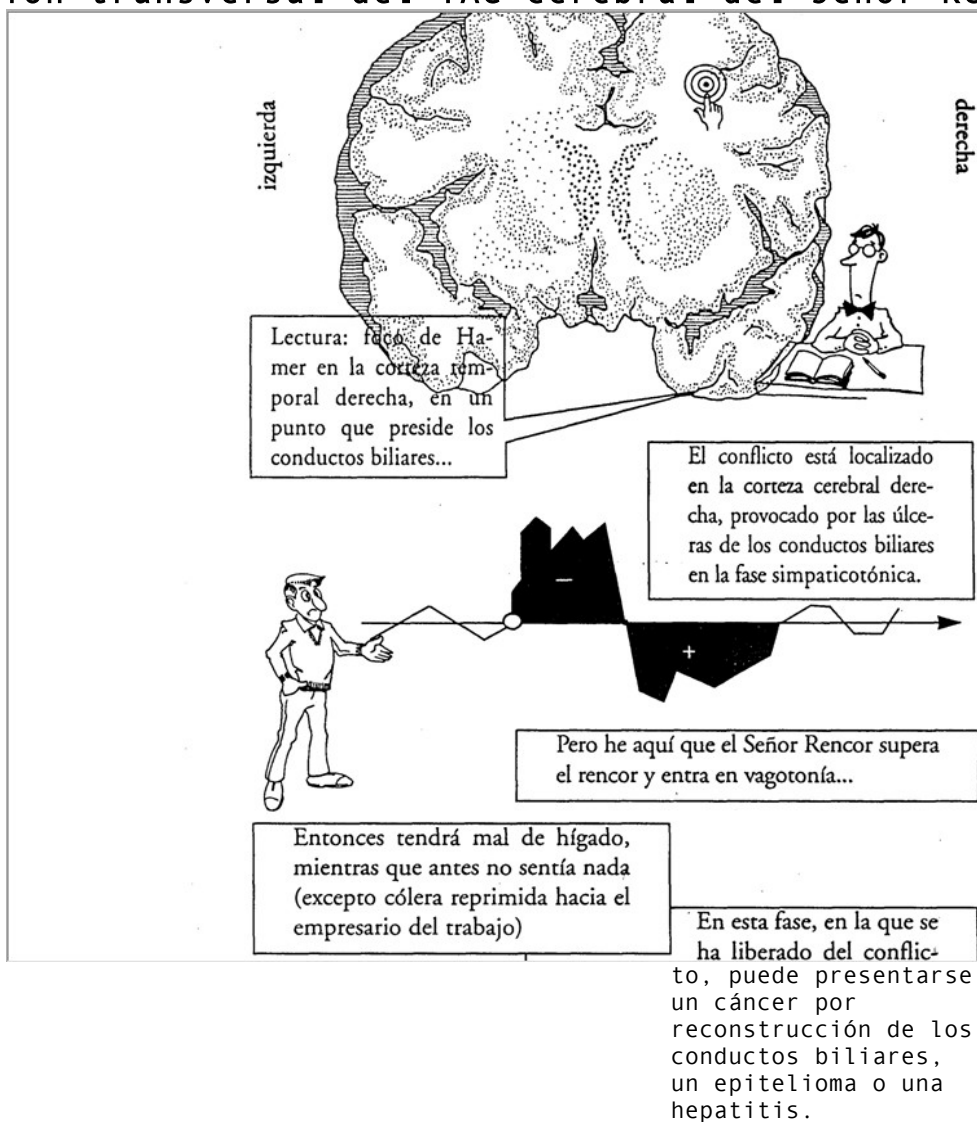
ión transversal del TAC cerebral del señor Re

izquierda

derecha

Lectura: foco de Hamer en la corteza temporal derecha, en un punto que preside los conductos biliares...

El conflicto está localizado en la corteza cerebral derecha, provocado por las úlceras de los conductos biliares en la fase simpaticotónica.

–

+

Pero he aquí que el Señor Rencor supera el rencor y entra en vagotonía...

Entonces tendrá mal de hígado, mientras que antes no sentía nada (excepto cólera reprimida hacia el empresario del trabajo)

En esta fase, en la que se ha liberado del conflicto, puede presentarse un cáncer por reconstrucción de los conductos biliares, un epitelioma o una hepatitis.